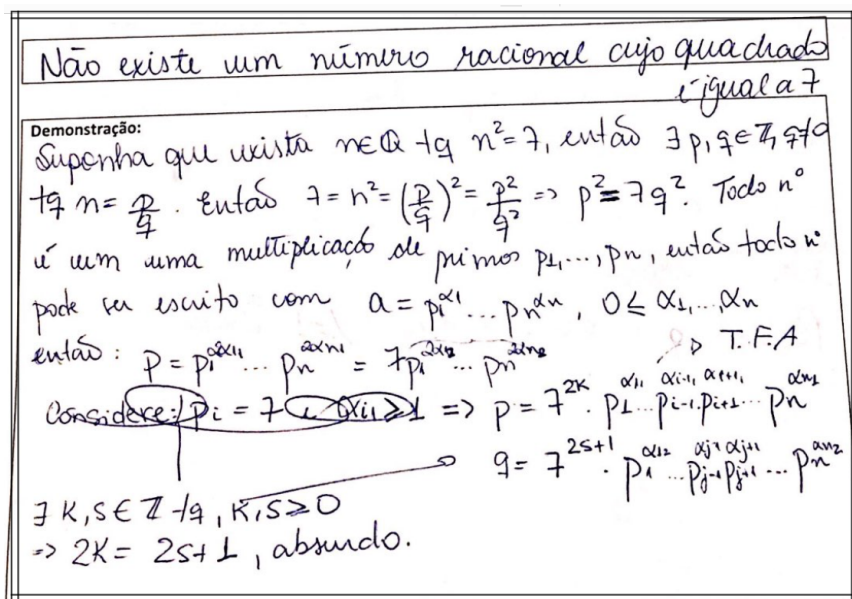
Não existe um número racional cujo quadrado é igual a 7

Demonstração:
Suponha que exista $n \in \mathbb{Q}$ tq $n^2 = 7$, então $\exists\, p, q \in \mathbb{Z}, q \neq 0$ tq $n = \frac{p}{q}$. Então $7 = n^2 = \left(\frac{p}{q}\right)^2 = \frac{p^2}{q^2} \Rightarrow p^2 = 7q^2$. Todo nº é um uma multiplicação de primos $p_1, \ldots, p_n$, então todo nº pode ser escrito com $a = p_1^{\alpha_1} \ldots p_n^{\alpha_n}$, $0 \leq \alpha_1, \ldots, \alpha_n$

$\rightarrow$ T.F.A

então: $p = p_1^{\alpha_{11}} \ldots p_n^{\alpha_{n1}} = 7 p_1^{\alpha_{12}} \ldots p_n^{\alpha_{n2}}$

Considere: $p_i = 7$ e $\alpha_{i1} \geq 1 \Rightarrow p = 7^{2K} \cdot p_1^{\alpha_{11}} \ldots p_{i-1}^{\alpha_{i-1}} p_{i+1}^{\alpha_{i+1}} \ldots p_n^{\alpha_{n1}}$

$q = 7^{2S+1} \cdot p_1^{\alpha_{12}} \ldots p_{j-1}^{\alpha_{j-1}} p_{j+1}^{\alpha_{j+1}} \ldots p_n^{\alpha_{n2}}$

$\exists\, K, S \in \mathbb{Z}$ tq, $K, S \geq 0$
$\Rightarrow 2K = 2S + 1$, absurdo.